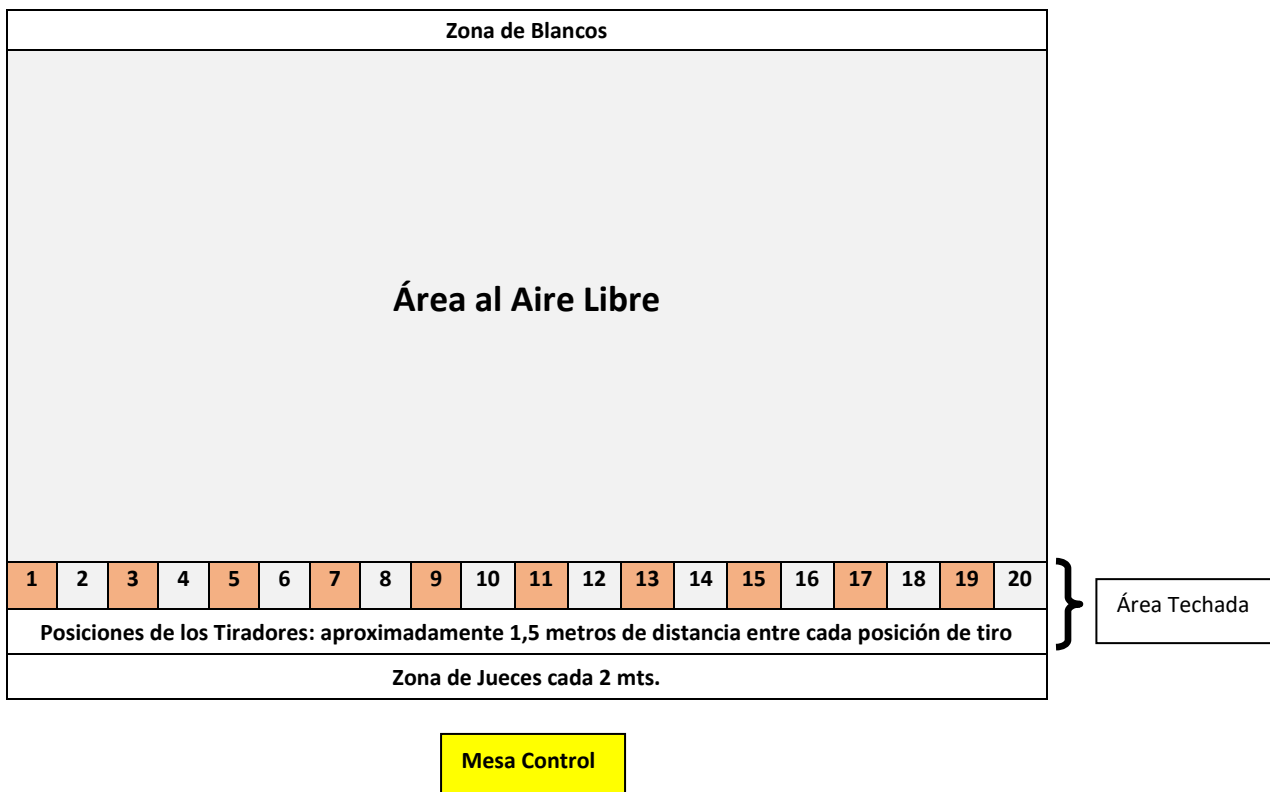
Zona de Blancos

Área al Aire Libre

| 1 | 2 | 3 | 4 | 5 | 6 | 7 | 8 | 9 | 10 | 11 | 12 | 13 | 14 | 15 | 16 | 17 | 18 | 19 | 20 |
|---|---|---|---|---|---|---|---|---|---|---|---|---|---|---|---|---|---|---|---|

Posiciones de los Tiradores: aproximadamente 1,5 metros de distancia entre cada posición de tiro

Área Techada

Zona de Jueces cada 2 mts.

Mesa Control